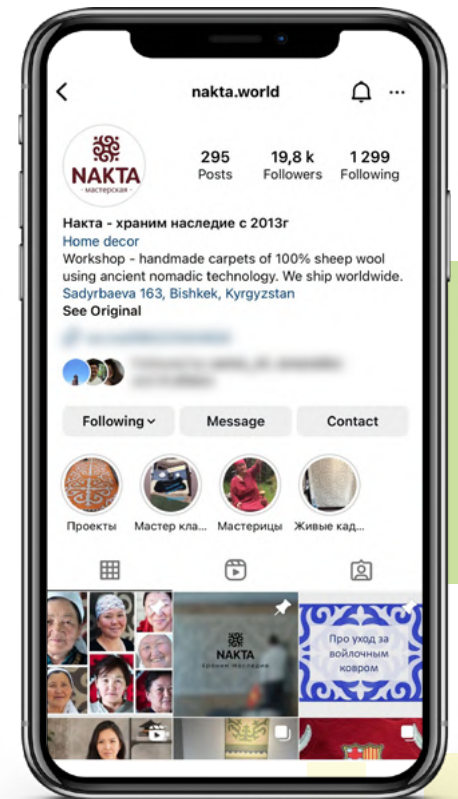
nakta.world

NAKTA
мастерская

295
Posts

19,8 k
Followers

1 299
Following

Накта - храним наследие с 2013г
Home decor
Workshop - handmade carpets of 100% sheep wool using ancient nomadic technology. We ship worldwide.
Sadyrbaeva 163, Bishkek, Kyrgyzstan
See Original

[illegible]

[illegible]

Following
Message
Contact

Проекты
Мастер кла...
Мастерицы
Живые кад...

NAKTA
храним наследие

Про уход за войлочным ковром